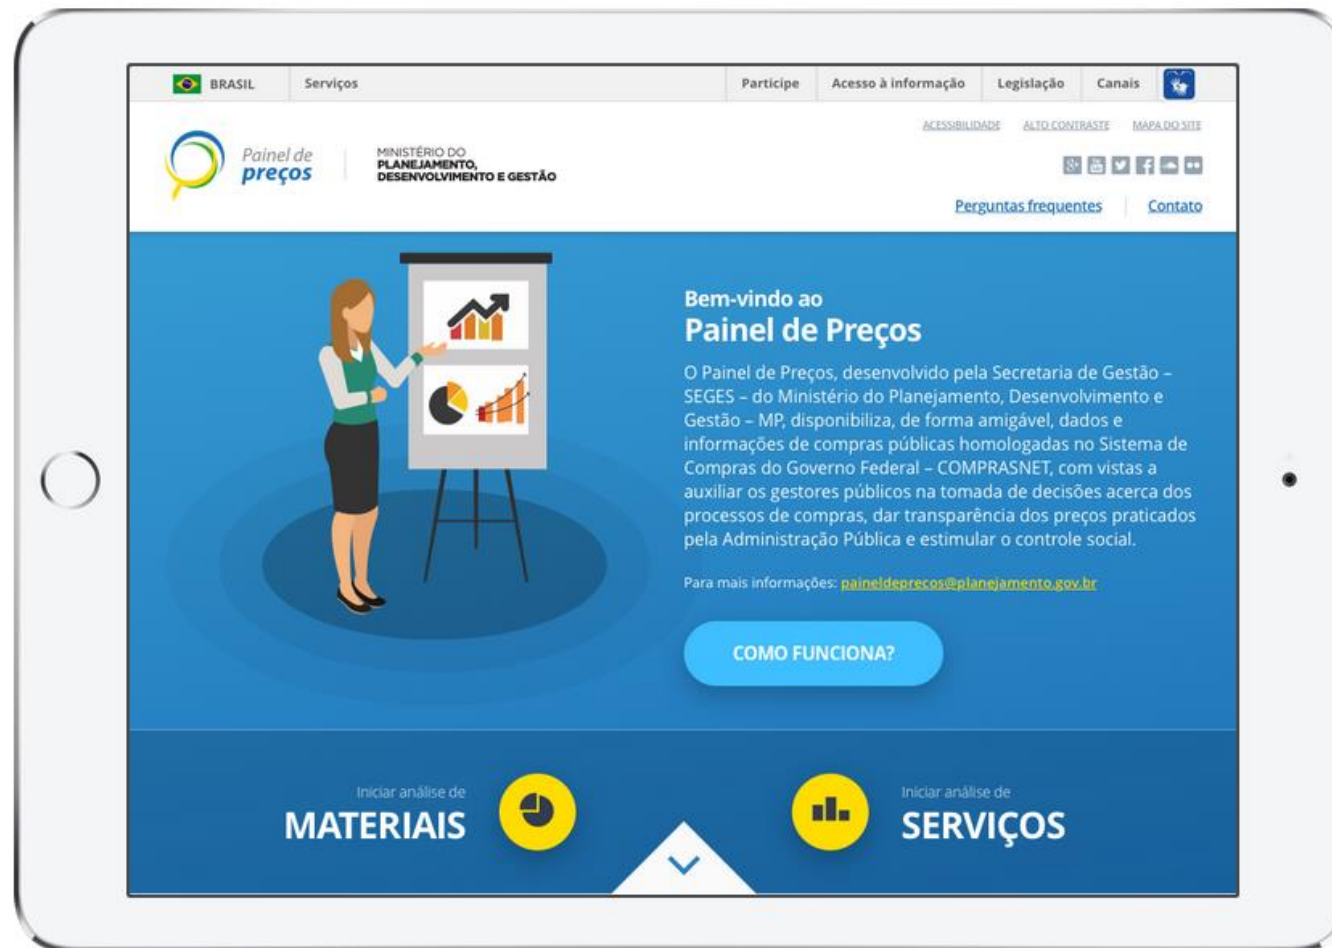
BRASIL Serviços

Participe | Acesso à informação | Legislação | Canais

Painel de preços

MINISTÉRIO DO PLANEJAMENTO, DESENVOLVIMENTO E GESTÃO

ACESSIBILIDADE ALTO CONTRASTE MAPA DO SITE

Perguntas frequentes | Contato

Bem-vindo ao
Painel de Preços

O Painel de Preços, desenvolvido pela Secretaria de Gestão – SEGES – do Ministério do Planejamento, Desenvolvimento e Gestão – MP, disponibiliza, de forma amigável, dados e informações de compras públicas homologadas no Sistema de Compras do Governo Federal – COMPRASNET, com vistas a auxiliar os gestores públicos na tomada de decisões acerca dos processos de compras, dar transparência dos preços praticados pela Administração Pública e estimular o controle social.

Para mais informações: paineldeprecos@planejamento.gov.br

COMO FUNCIONA?

Iniciar análise de
MATERIAIS

Iniciar análise de
SERVIÇOS